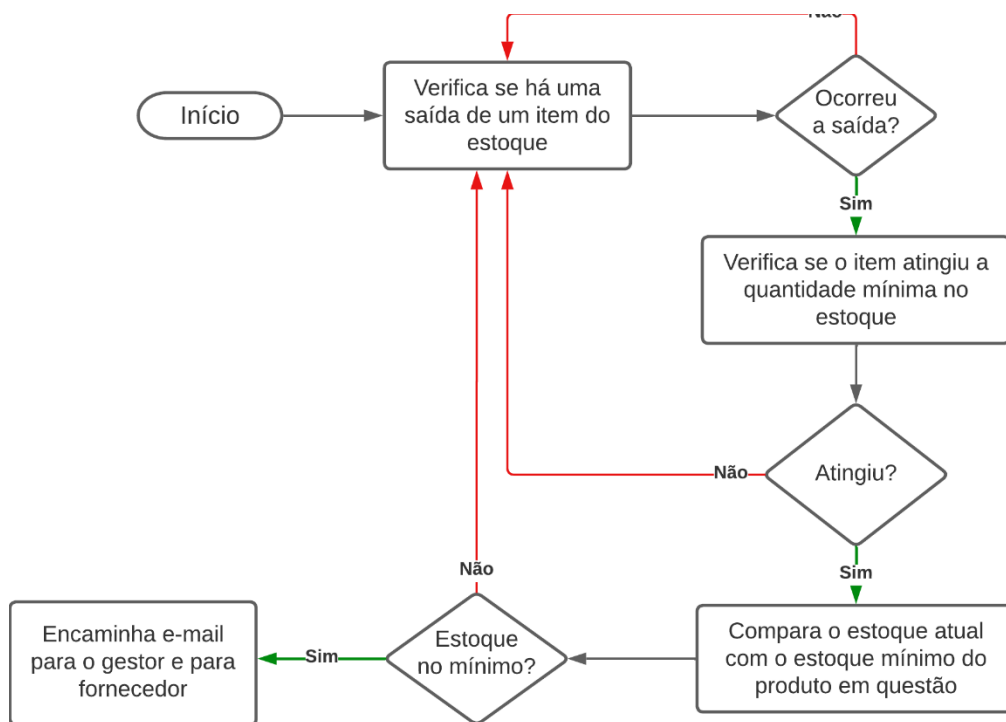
Não

Início

Verifica se há uma saída de um item do estoque

Ocorreu a saída?

Sim

Verifica se o item atingiu a quantidade mínima no estoque

Não

Atingiu?

Sim

Não

Encaminha e-mail para o gestor e para fornecedor

Sim

Estoque no mínimo?

Compara o estoque atual com o estoque mínimo do produto em questão